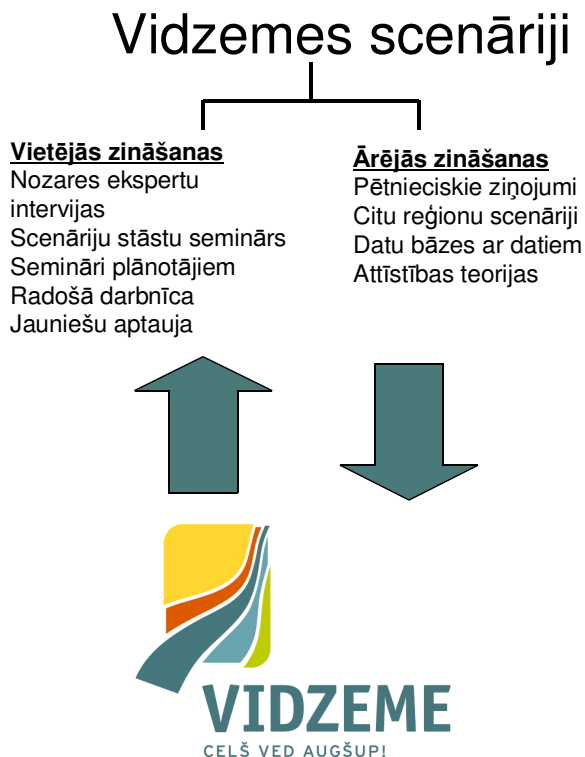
Vidzemes scenāriji

Vietējās zināšanas
Nozares ekspertu intervijas
Scenāriju stāstu seminārs
Semināri plānotājiem
Radošā darbnīca
Jauniešu aptauja

Ārējās zināšanas
Pētnieciskie ziņojumi
Citu reģionu scenāriji
Datu bāzes ar datiem
Attīstības teorijas

VIDZEME
CELŠ VED AUGŠUP!